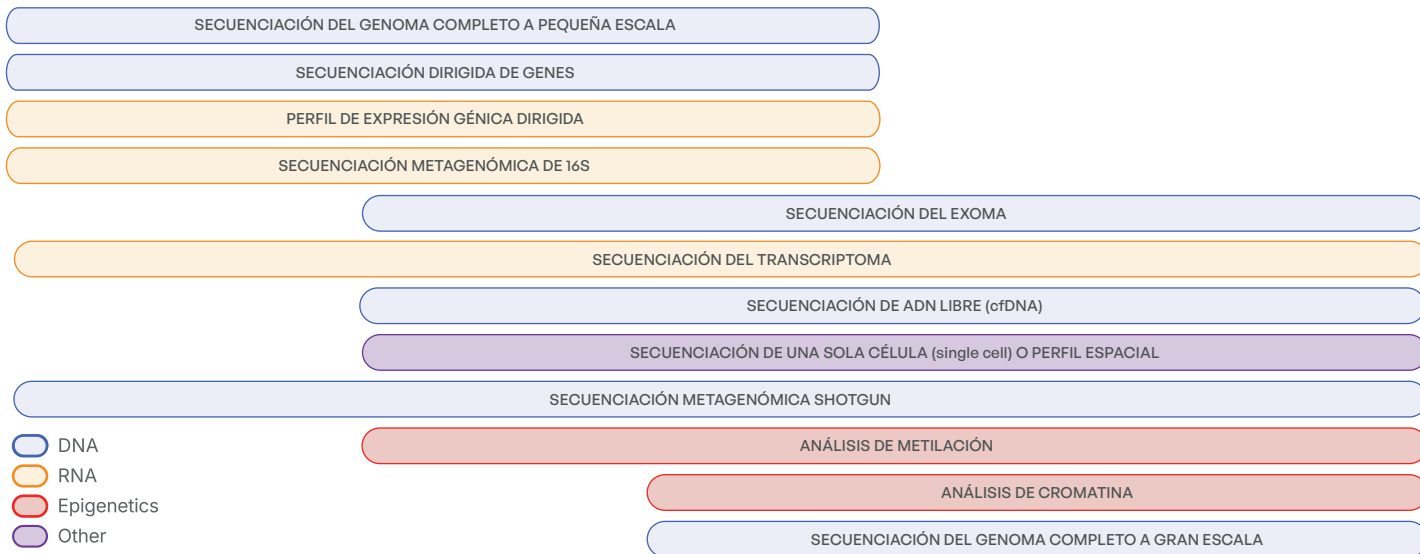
SECUENCIACIÓN DEL GENOMA COMPLETO A PEQUEÑA ESCALA

SECUENCIACIÓN DIRIGIDA DE GENES

PERFIL DE EXPRESIÓN GÉNICA DIRIGIDA

SECUENCIACIÓN METAGENÓMICA DE 16S

SECUENCIACIÓN DEL EXOMA

SECUENCIACIÓN DEL TRANSCRIPTOMA

SECUENCIACIÓN DE ADN LIBRE (cfDNA)

SECUENCIACIÓN DE UNA SOLA CÉLULA (single cell) O PERFIL ESPACIAL

SECUENCIACIÓN METAGENÓMICA SHOTGUN

ANÁLISIS DE METILACIÓN

ANÁLISIS DE CROMATINA

SECUENCIACIÓN DEL GENOMA COMPLETO A GRAN ESCALA

DNA

RNA

Epigenetics

Other